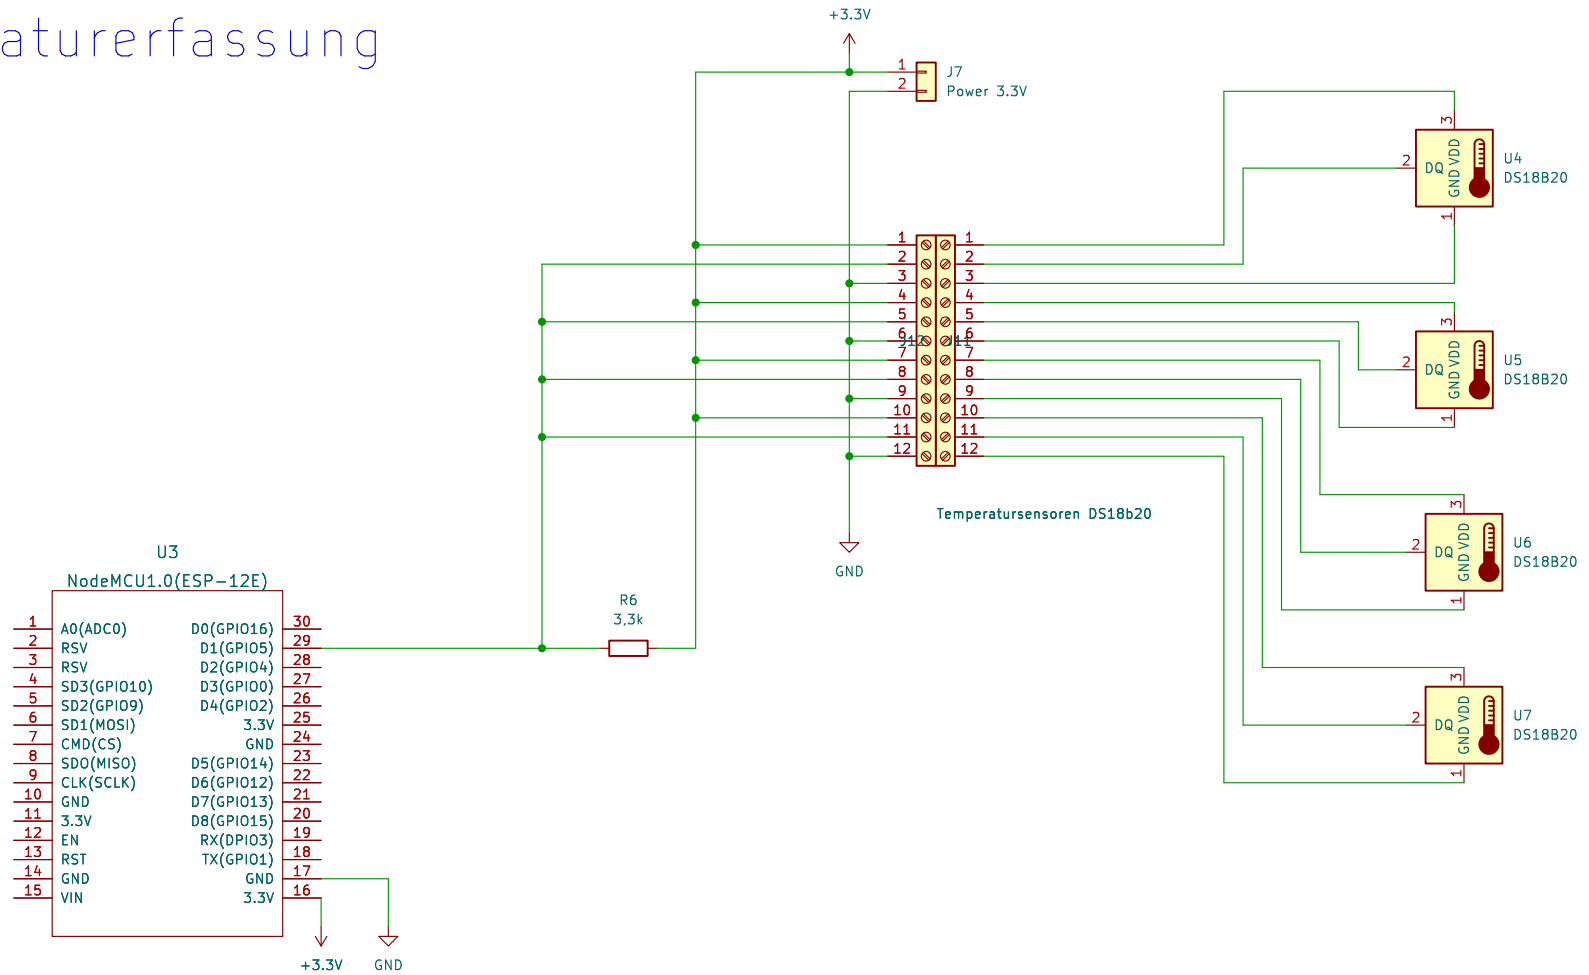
aturerfassung

+3.3V

1
2
J7
Power 3.3V

3
2
DQ
GND VDD
1
U4
DS18B20

1 1
2 2
3 3
4 4
5 5
6 6
J12 J11
7 7
8 8
9 9
10 10
11 11
12 12

3
2
DQ
GND VDD
1
U5
DS18B20

Temperatursensoren DS18b20

GND

3
2
DQ
GND VDD
1
U6
DS18B20

U3
NodeMCU1.0(ESP-12E)

R6
3,3k

1 A0(ADC0)
2 RSV
3 RSV
4 SD3(GPIO10)
5 SD2(GPIO9)
6 SD1(MOSI)
7 CMD(CS)
8 SDO(MISO)
9 CLK(SCLK)
10 GND
11 3.3V
12 EN
13 RST
14 GND
15 VIN

D0(GPIO16) 30
D1(GPIO5) 29
D2(GPIO4) 28
D3(GPIO0) 27
D4(GPIO2) 26
3.3V 25
GND 24
D5(GPIO14) 23
D6(GPIO12) 22
D7(GPIO13) 21
D8(GPIO15) 20
RX(DPIO3) 19
TX(GPIO1) 18
GND 17
3.3V 16

3
2
DQ
GND VDD
1
U7
DS18B20

+3.3V
GND